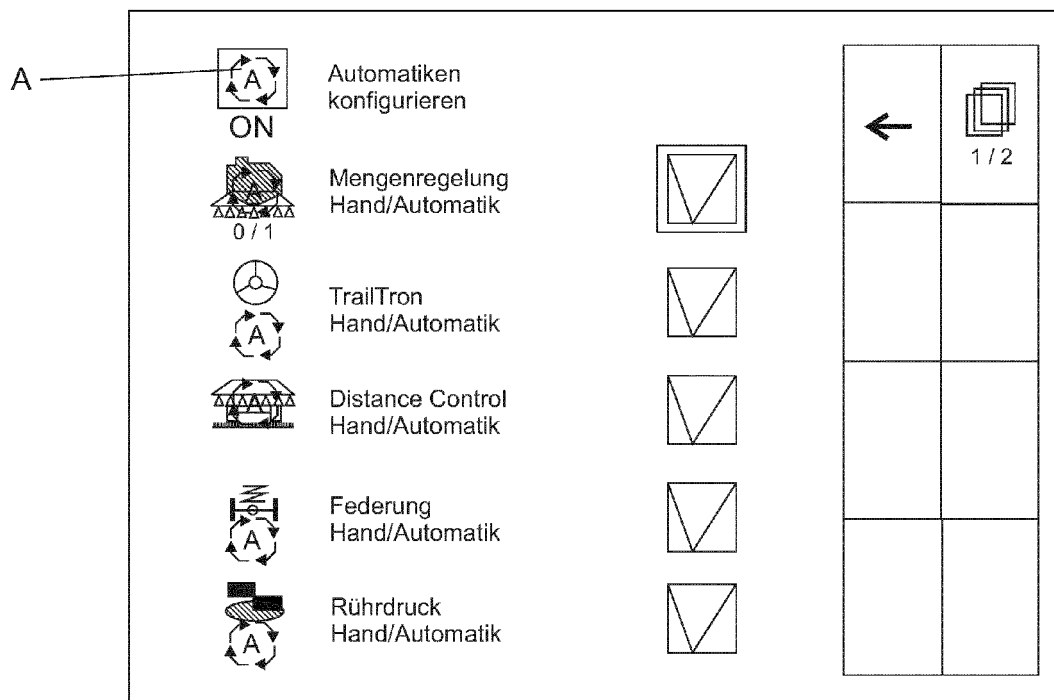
A

A
ON

Automatiken konfigurieren

A
0 / 1

Mengenregelung Hand/Automatik

A

TrailTron Hand/Automatik

Distance Control Hand/Automatik

A

Federung Hand/Automatik

A

Rührdruck Hand/Automatik

←

1 / 2